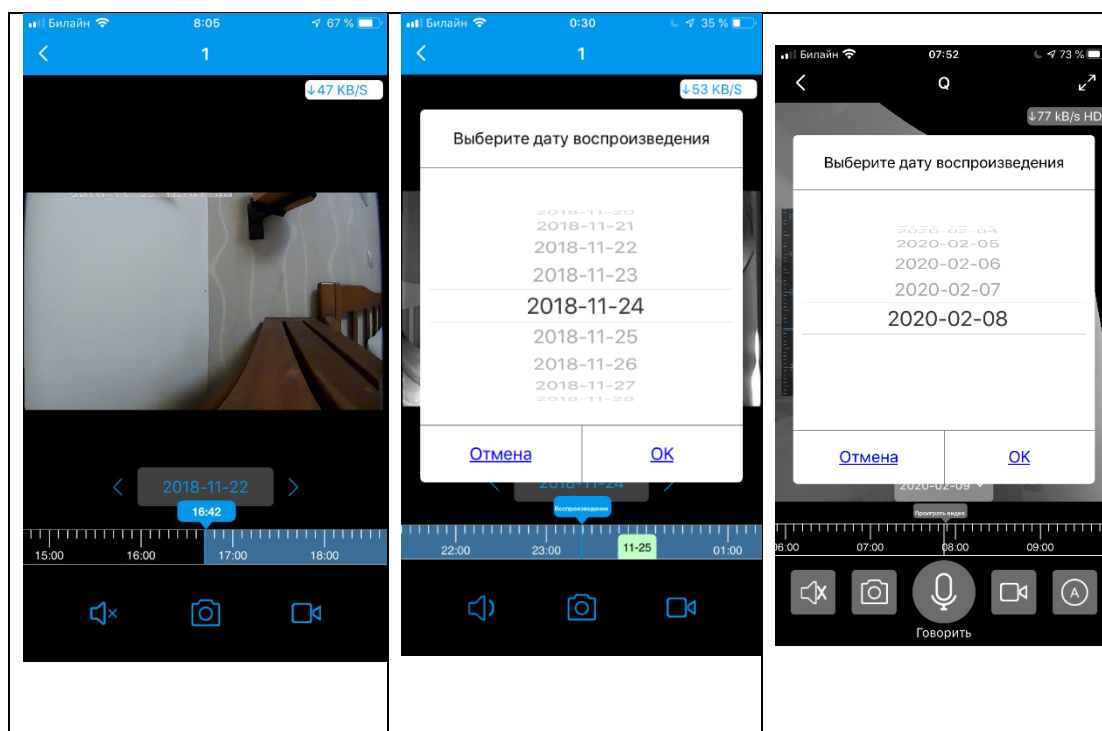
Билайн 8:05 67 %

1

↓47 KB/S

2018-11-22 16:43:48

2018-11-22

16:42

15:00 16:00 17:00 18:00

Билайн 0:30 35 %

1

↓53 KB/S

Выберите дату воспроизведения

2018-11-20
2018-11-21
2018-11-22
2018-11-23
2018-11-24
2018-11-25
2018-11-26
2018-11-27
2018-11-28

Отмена

OK

2018-11-24

Воспроизведение

22:00 23:00 11-25 01:00

Билайн 07:52 73 %

Q

↓77 kB/s HD

Выберите дату воспроизведения

2020-02-04
2020-02-05
2020-02-06
2020-02-07
2020-02-08

Отмена

OK

2020-02-09

Проиграть видео

06:00 07:00 08:00 09:00

A

Говорить